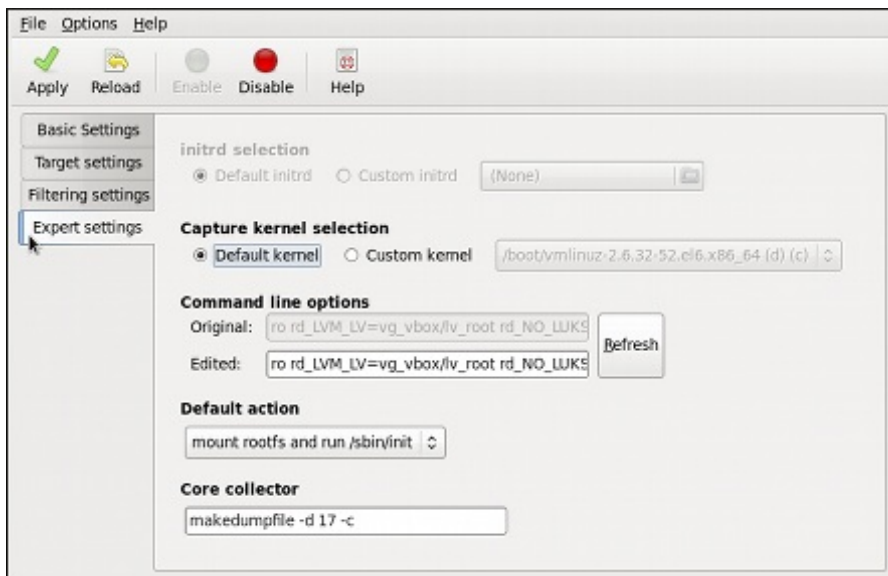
File Options Help

Apply Reload Enable Disable Help

Basic Settings
Target settings
Filtering settings
Expert settings

initrd selection
Default initrd Custom initrd (None)

Capture kernel selection
Default kernel Custom kernel /boot/vmlinuz-2.6.32-52.el6.x86_64 (d) (c)

Command line options
Original: ro rd_LVM_LV=vg_vbox/lv_root rd_NO_LUKS
Edited: ro rd_LVM_LV=vg_vbox/lv_root rd_NO_LUKS
Refresh

Default action
mount rootfs and run /sbin/init

Core collector
makedumpfile -d 17 -c